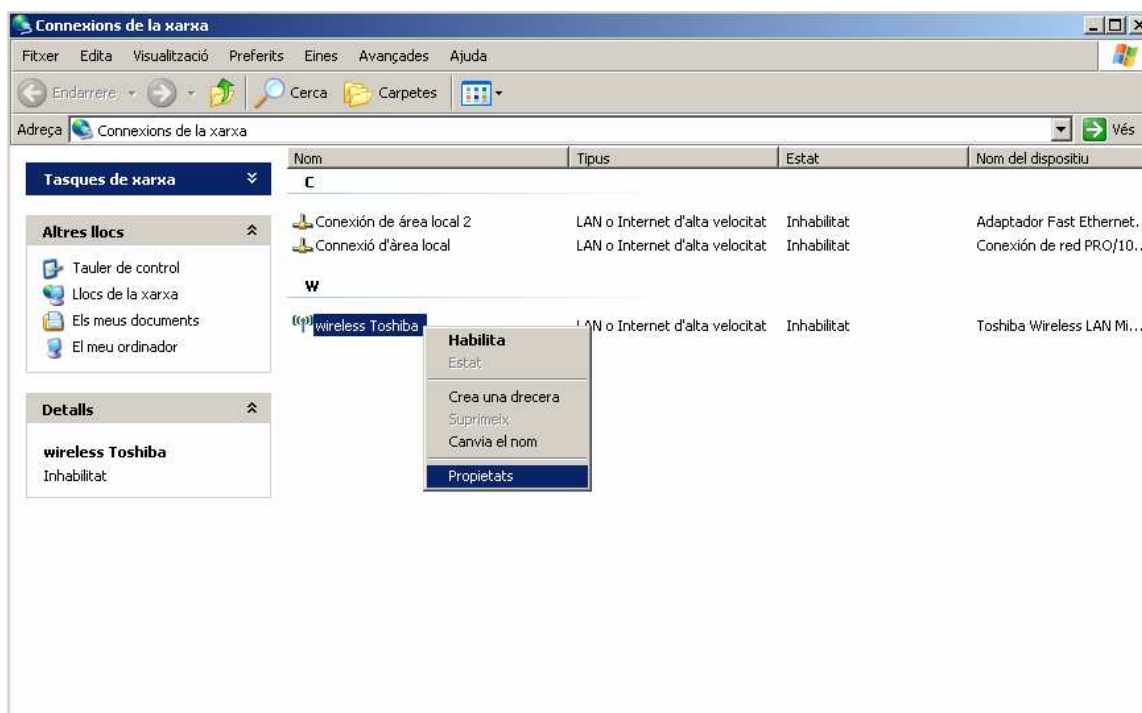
Connexions de la xarxa

Fitxer Edita Visualització Preferits Eines Avançades Ajuda

Endarrere Cerca Carpetes

Adreça Connexions de la xarxa

Vés

Tasques de xarxa

Altres llocs

Tauler de control
Llocs de la xarxa
Els meus documents
El meu ordinador

Detalls

wireless Toshiba
Inhabilitat

| Nom | Tipus | Estat | Nom del dispositiu |
|---|---|---|---|
| C | | | |
| Conexión de área local 2 | LAN o Internet d'alta velocitat | Inhabilitat | Adaptador Fast Ethernet. |
| Connexió d'àrea local | LAN o Internet d'alta velocitat | Inhabilitat | Conexión de red PRO/10... |
| W | | | |
| wireless Toshiba | LAN o Internet d'alta velocitat | Inhabilitat | Toshiba Wireless LAN Mi... |

Habilita
Estat
Crea una drecera
Suprimeix
Canvia el nom
Propietats